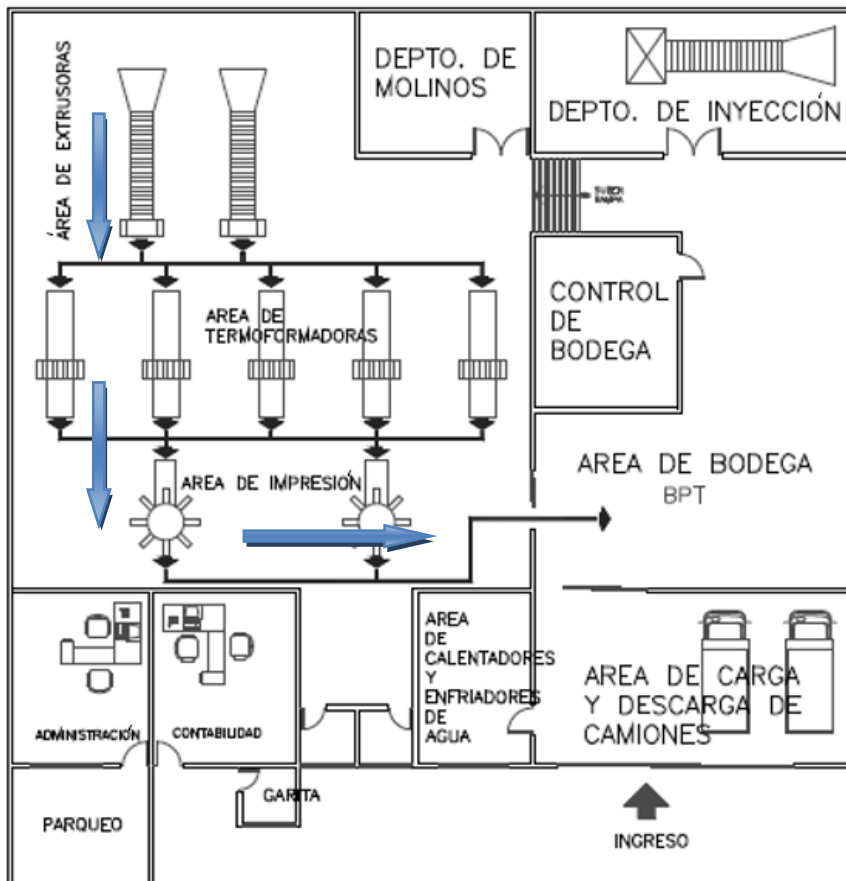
ÁREA DE EXTRUSORAS

DEPTO. DE MOLINOS

DEPTO. DE INYECCIÓN

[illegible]

AREA DE TERMOFORMADORAS

CONTROL DE BODEGA

AREA DE IMPRESIÓN

AREA DE BODEGA BPT

AREA DE CALENTADORES Y ENFRIADORES DE AGUA

AREA DE CARGA Y DESCARGA DE CAMIONES

ADMINISTRACIÓN

CONTABILIDAD

GARITA

PARQUEO

INGRESO